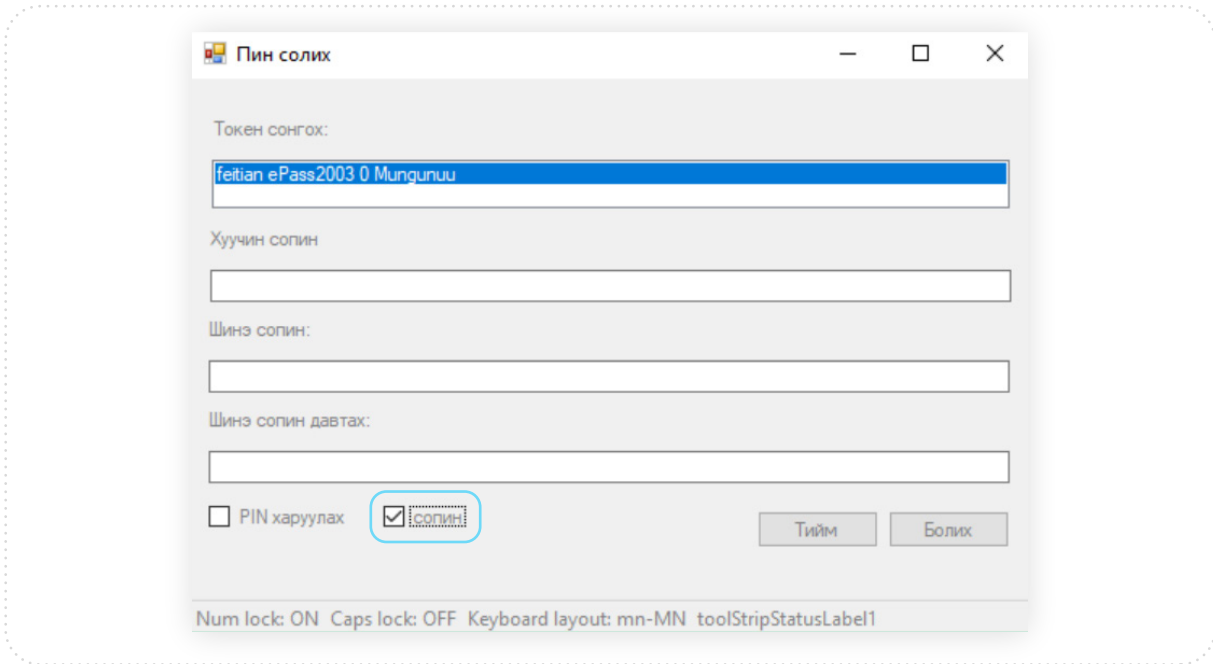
Пин солих

Токен сонгох:

feitian ePass2003 0 Mungunuu

Хуучин сопин

Шинэ сопин:

Шинэ сопин давтах:

PIN харуулах

сопин

Тийм

Болих

Num lock: ON Caps lock: OFF Keyboard layout: mn-MN toolStripStatusLabel1